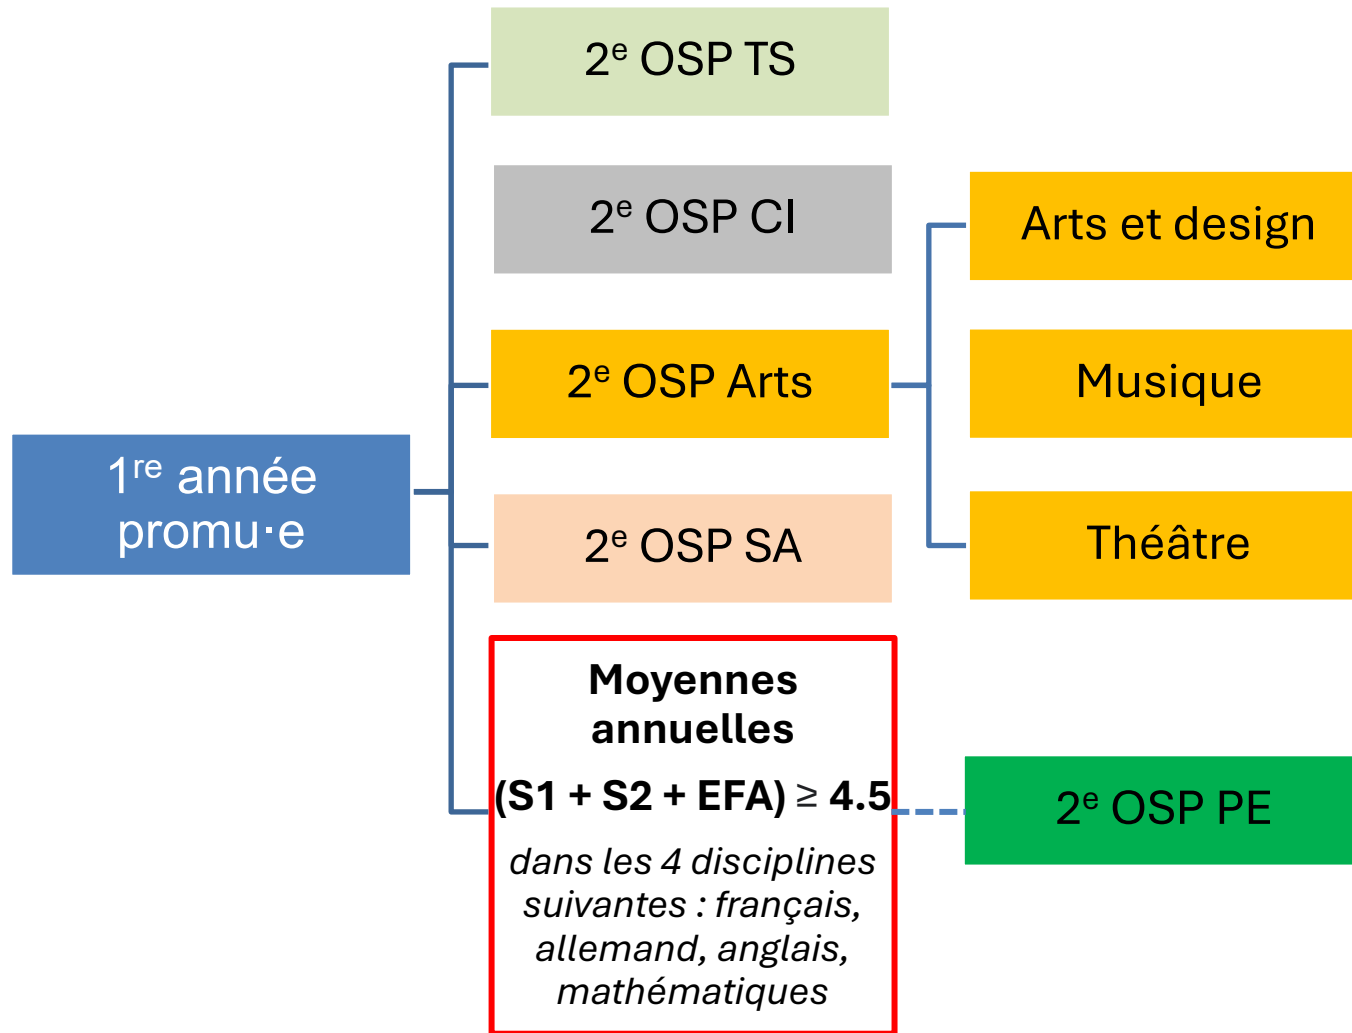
1$^{re}$ année promu·e

2$^{e}$ OSP TS

2$^{e}$ OSP CI

2$^{e}$ OSP Arts

Arts et design

Musique

Théâtre

2$^{e}$ OSP SA

**Moyennes annuelles**

**(S1 + S2 + EFA)** $\geq$ **4.5**

*dans les 4 disciplines suivantes : français, allemand, anglais, mathématiques*

2$^{e}$ OSP PE